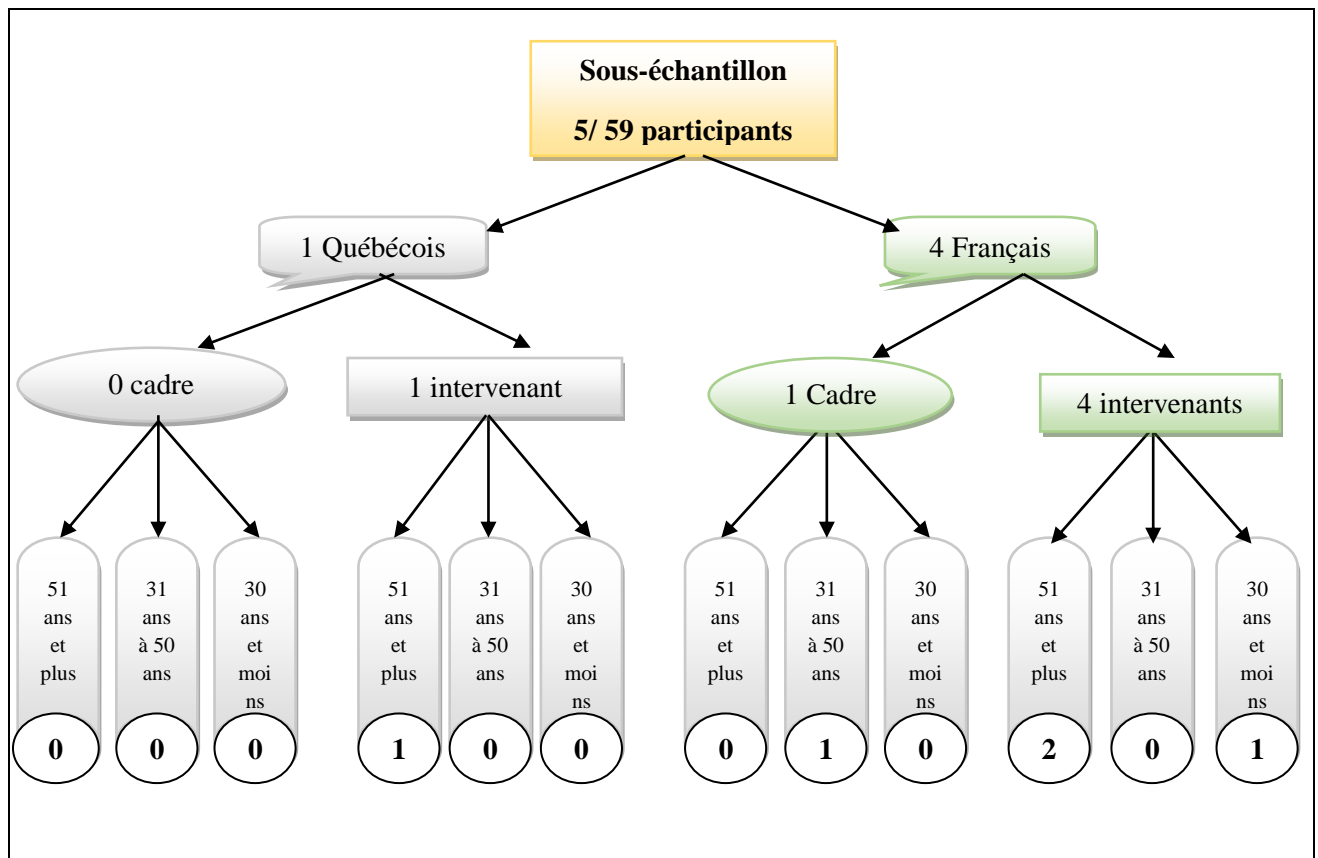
Sous-échantillon

5/ 59 participants

1 Québécois

4 Français

0 cadre

1 intervenant

1 Cadre

4 intervenants

51 ans et plus

31 ans à 50 ans

30 ans et moi ns

51 ans et plus

31 ans à 50 ans

30 ans et moi ns

51 ans et plus

31 ans à 50 ans

30 ans et moi ns

51 ans et plus

31 ans à 50 ans

30 ans et moi ns

0

0

0

1

0

0

0

1

0

2

0

1